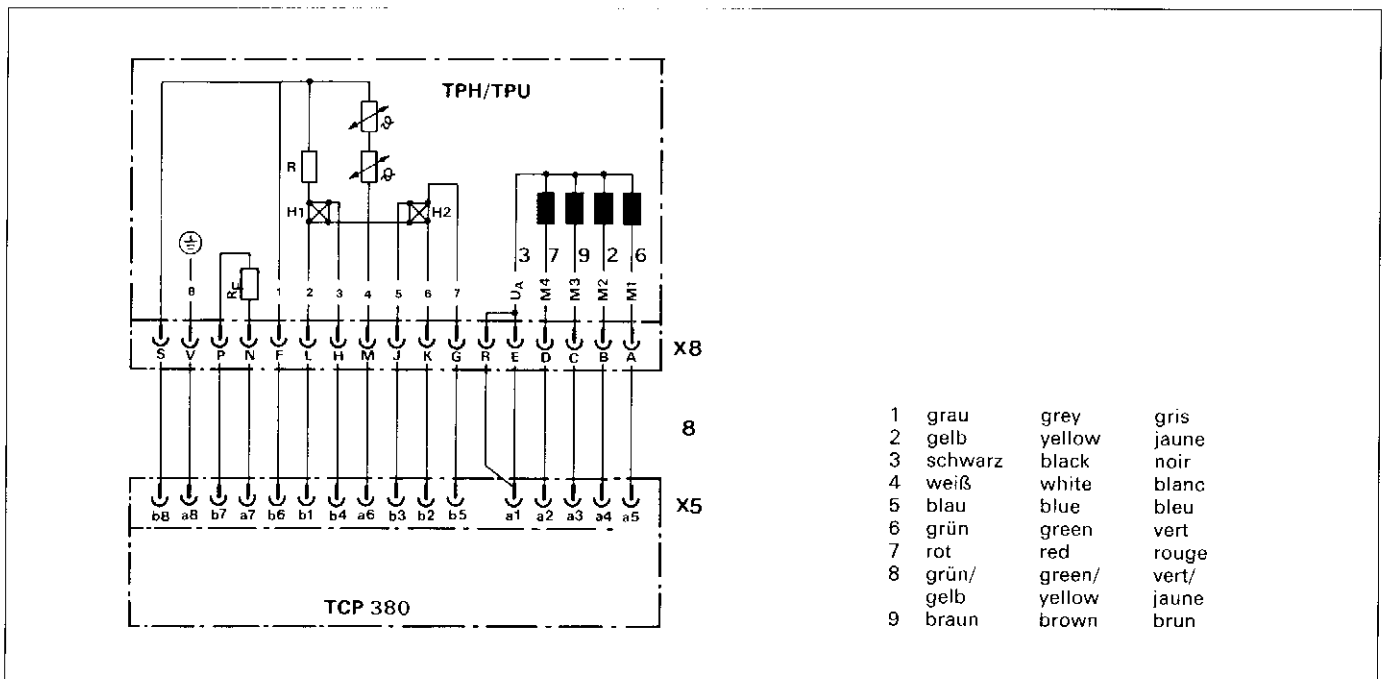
TPH/TPU

R

H1

H2

$R_L$

8 1 2 3 4 5 6 7

3 7 9 2 6

$U_A$ M4 M3 M2 M1

S V P N F L H M J K G R E D C B A

X8

8

b8 a8 b7 a7 b6 b1 b4 a6 b3 b2 b5 a1 a2 a3 a4 a5

X5

TCP 380

| | | | |
|---|---|---|---|
| 1 | grau | grey | gris |
| 2 | gelb | yellow | jaune |
| 3 | schwarz | black | noir |
| 4 | weiß | white | blanc |
| 5 | blau | blue | bleu |
| 6 | grün | green | vert |
| 7 | rot | red | rouge |
| 8 | grün/ gelb | green/ yellow | vert/ jaune |
| 9 | braun | brown | brun |